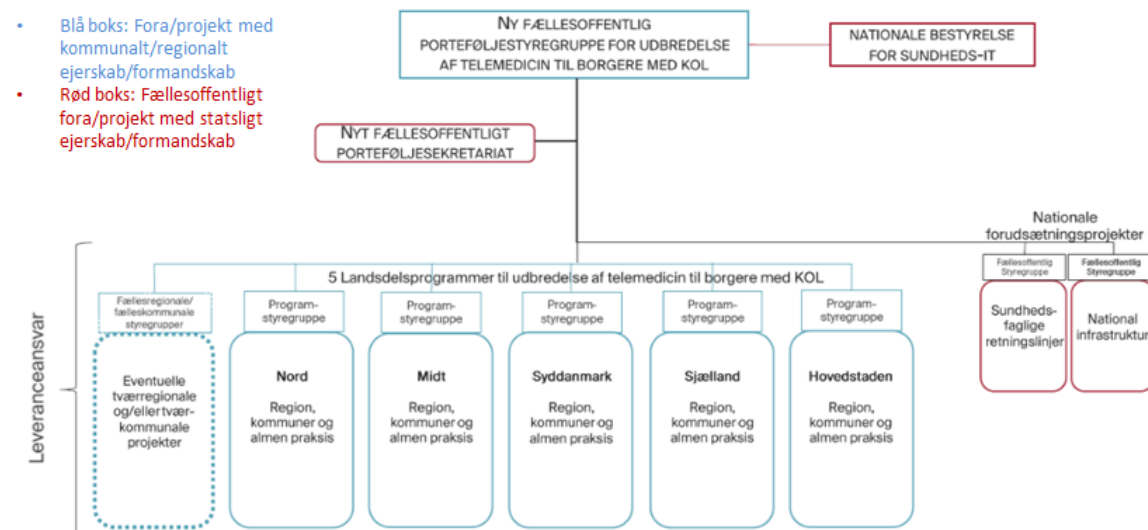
• Blå boks: Fora/projekt med kommunalt/regionalt ejerskab/formandskab
• Rød boks: Fællesoffentligt fora/projekt med statsligt ejerskab/formandskab

NY FÆLLESOFFENTLIG PORTEFØLJESTYREGRUPPE FOR UDBREDELSE AF TELEMEDICIN TIL BORGERE MED KOL

NATIONALE BESTYRELSE FOR SUNDHEDS-IT

NYT FÆLLESOFFENTLIGT PORTEFØLJESEKRETARIAT

Nationale forudsætningsprojekter

5 Landsdelsprogrammer til udbredelse af telemedicin til borgere med KOL

Leveranceansvar

Fællesregionale/ fælleskommunale styregrupper

Eventuelle tværregionale og/eller tvær-kommunale projekter

Program-styregruppe

Nord

Region, kommuner og almen praksis

Program-styregruppe

Midt

Region, kommuner og almen praksis

Program-styregruppe

Syddanmark

Region, kommuner og almen praksis

Program-styregruppe

Sjælland

Region, kommuner og almen praksis

Program-styregruppe

Hovedstaden

Region, kommuner og almen praksis

Fællesoffentlig Styregruppe

Sundheds-faglige retningslinjer

Fællesoffentlig Styregruppe

National infrastruktur